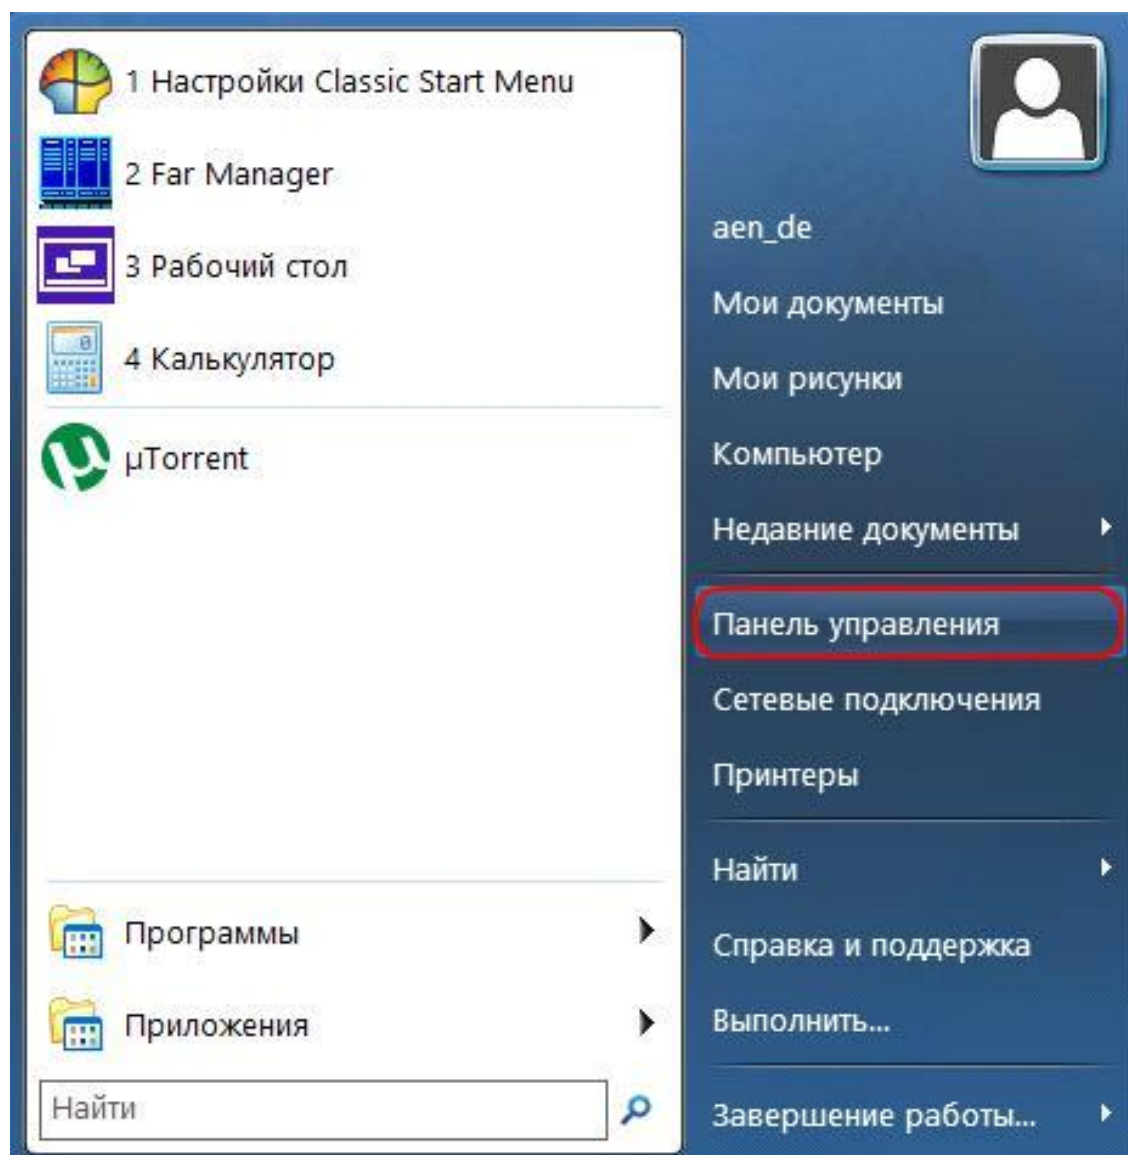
1 Настройки Classic Start Menu
2 Far Manager
3 Рабочий стол
4 Калькулятор
µTorrent
Программы
Приложения
Найти

aen_de
Мои документы
Мои рисунки
Компьютер
Недавние документы
Панель управления
Сетевые подключения
Принтеры
Найти
Справка и поддержка
Выполнить...
Завершение работы...